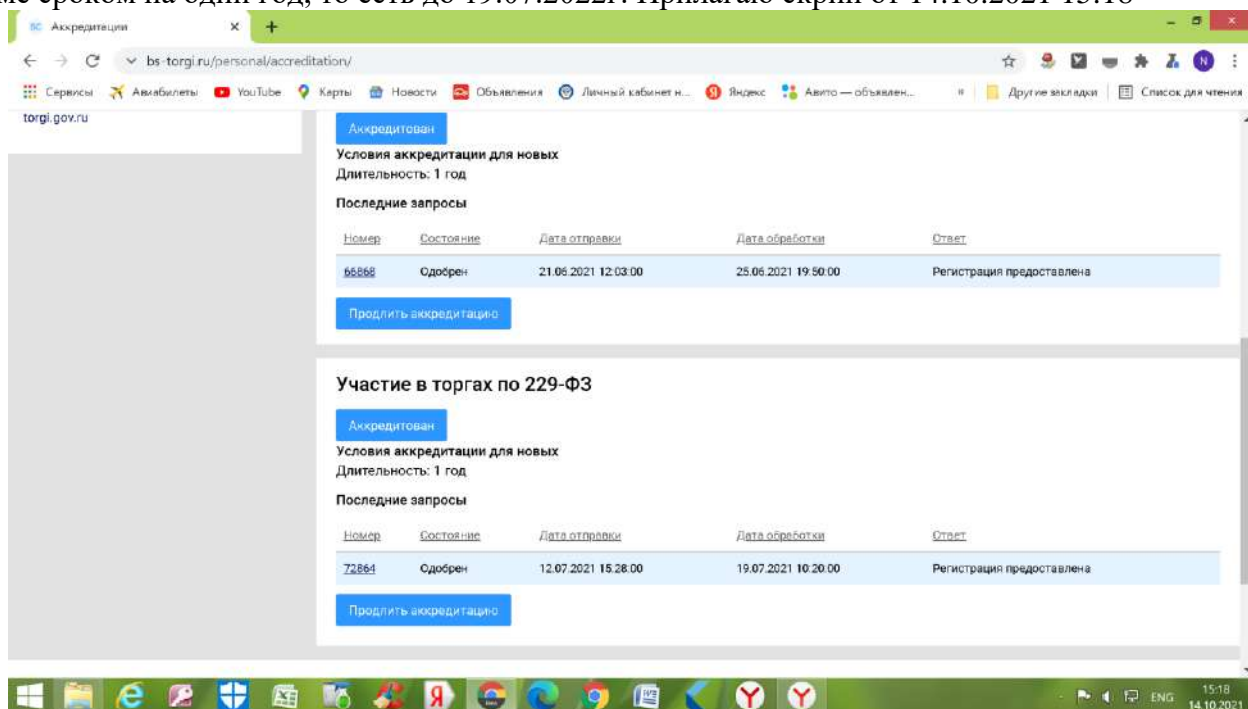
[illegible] сроком на один год, то есть до 19.07.2022г. Прилагаю скрин от 14.10.2021 15:18

Аккредитации

bs-torgi.ru/personal/accreditation/

Сервисы Авиабилеты YouTube Карты Новости Объявления Личный кабинет н... Яндекс Авито — объявлен... Другие закладки Список для чтения

torgi.gov.ru

Аккредитован

Условия аккредитации для новых
Длительность: 1 год

Последние запросы

| Номер | Состояние | Дата отправки | Дата обработки | Ответ |
|---|---|---|---|---|
| 66868 | Одобрен | 21.06.2021 12:03:00 | 25.06.2021 19:50:00 | Регистрация предоставлена |

Продлить аккредитацию

Участие в торгах по 229-ФЗ

Аккредитован

Условия аккредитации для новых
Длительность: 1 год

Последние запросы

| Номер | Состояние | Дата отправки | Дата обработки | Ответ |
|---|---|---|---|---|
| 72864 | Одобрен | 12.07.2021 15:28:00 | 19.07.2021 10:20:00 | Регистрация предоставлена |

Продлить аккредитацию

ENG 15:18 14.10.2021